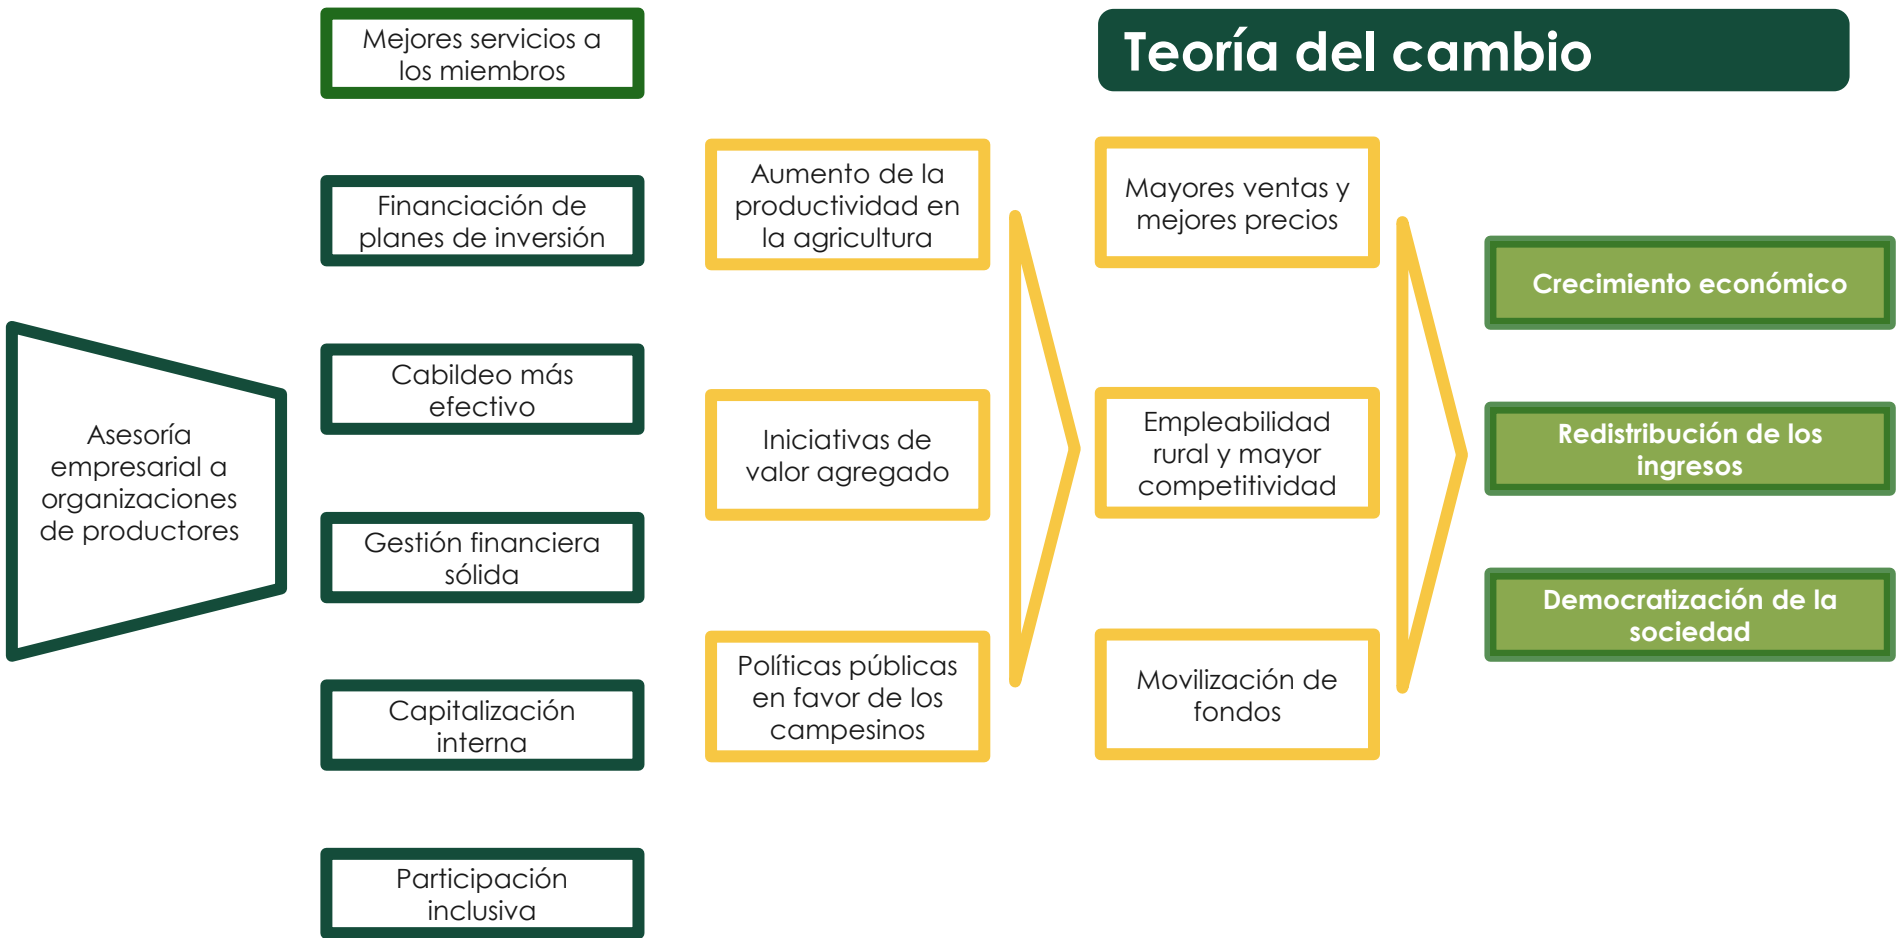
Teoría del cambio

Asesoría empresarial a organizaciones de productores

Mejores servicios a los miembros

Financiación de planes de inversión

Cabildeo más efectivo

Gestión financiera sólida

Capitalización interna

Participación inclusiva

Aumento de la productividad en la agricultura

Iniciativas de valor agregado

Políticas públicas en favor de los campesinos

Mayores ventas y mejores precios

Empleabilidad rural y mayor competitividad

Movilización de fondos

Crecimiento económico

Redistribución de los ingresos

Democratización de la sociedad